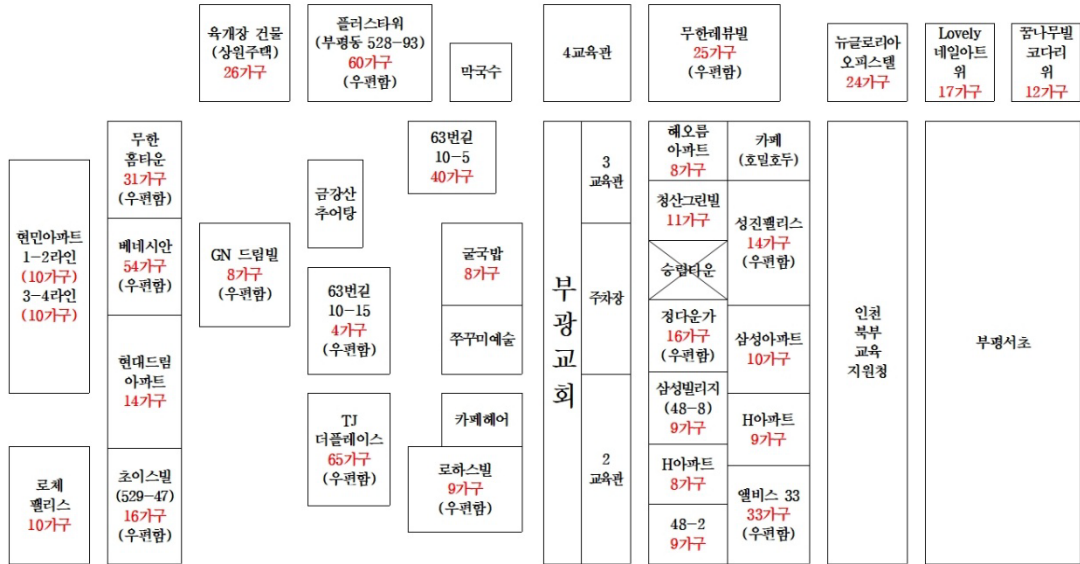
육개장 건물
(상원주택)
26가구

플러스타워
(부평동 528-93)
60가구
(우편함)

막국수

4교육관

무한레뷰빌
25가구
(우편함)

뉴글로리아
오피스텔
24가구

Lovely
네일아트
위
17가구

꿈나무빌
코다리
위
12가구

현민아파트
1-2라인
(10가구)
3-4라인
(10가구)

무한
홈타운
31가구
(우편함)

베네시안
54가구
(우편함)

현대드림
아파트
14가구

GN 드림빌
8가구
(우편함)

금강산
추어탕

63번길
10-5
40가구

63번길
10-15
4가구
(우편함)

굴국밥
8가구

쭈꾸미예술

TJ
더플레이스
65가구
(우편함)

카페헤어

로하스빌
9가구
(우편함)

로체
팰리스
10가구

초이스빌
(529-47)
16가구
(우편함)

부
광
교
회

3
교육관

주차장

2
교육관

헤오름
아파트
8가구

청산그린빌
11가구

승립타운

정다운가
16가구
(우편함)

삼성빌리지
(48-8)
9가구

H아파트
8가구

48-2
9가구

카페
(호밀호두)

성진펠리스
14가구
(우편함)

삼성아파트
10가구

H아파트
9가구

엘비스 33
33가구
(우편함)

인천
북부
교육
지원청

부평서초